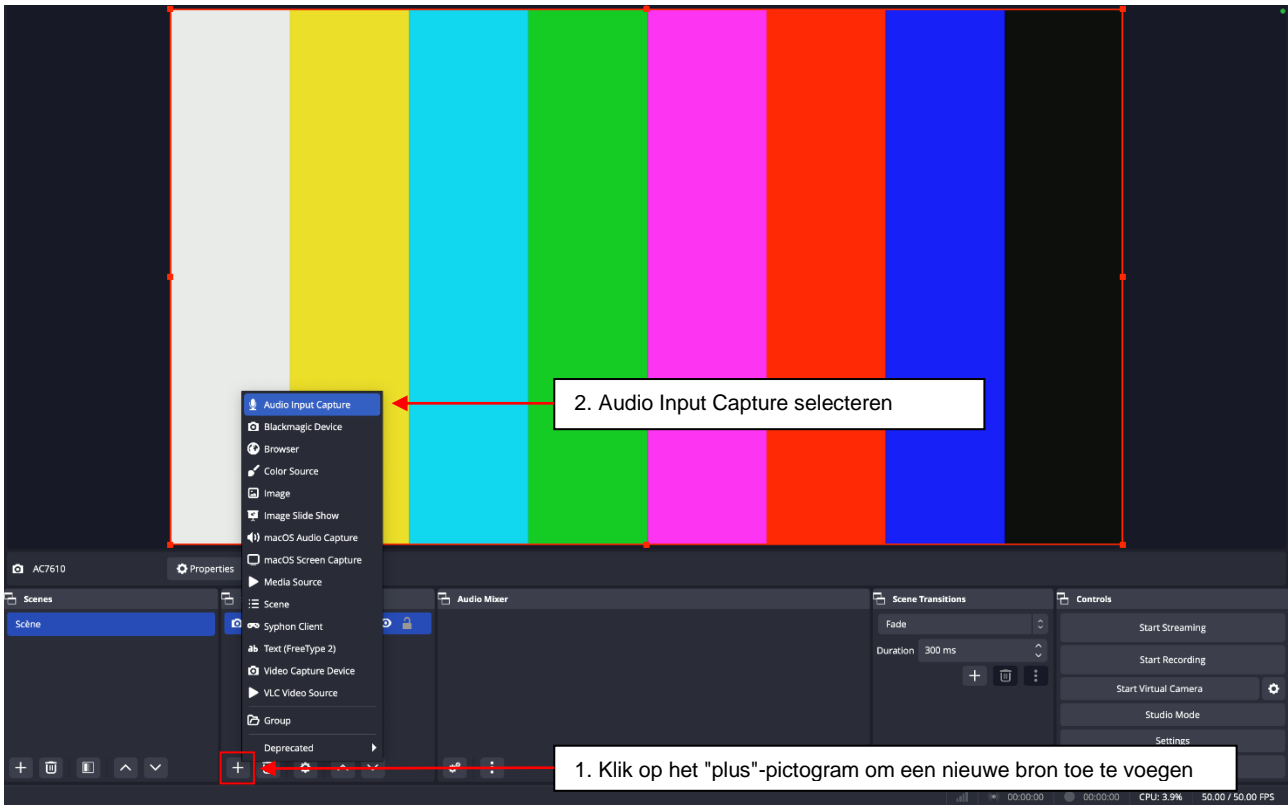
Audio Input Capture
Blackmagic Device
Browser
Color Source
Image
Image Slide Show
macOS Audio Capture
macOS Screen Capture
Media Source
Scene
Syphon Client
Text (FreeType 2)
Video Capture Device
VLC Video Source
Group
Deprecated

2. Audio Input Capture selecteren

AC7610
Properties

Scenes
Scène

Audio Mixer

Scene Transitions
Fade
Duration 300 ms

Controls
Start Streaming
Start Recording
Start Virtual Camera
Studio Mode
Settings

1. Klik op het "plus"-pictogram om een nieuwe bron toe te voegen

00:00:00 00:00:00 CPU: 3.9% 50.00 / 50.00 FPS